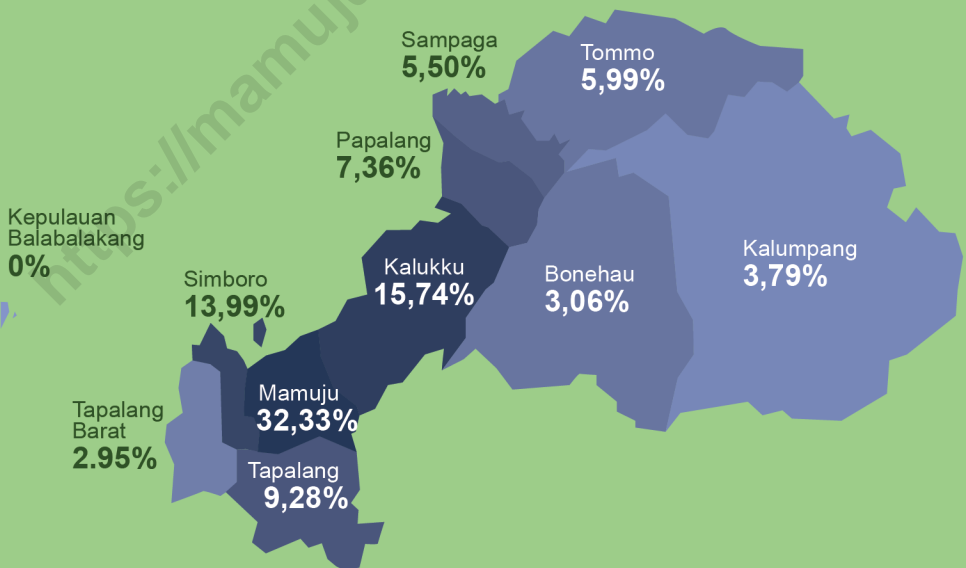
https://mamuju

Sampaga
5,50%

Tommo
5,99%

Papalang
7,36%

Kepulauan Balabalakang
0%

Kalukku
15,74%

Bonehau
3,06%

Kalumpang
3,79%

Simboro
13,99%

Mamuju
32,33%

Tapalang Barat
2.95%

Tapalang
9,28%